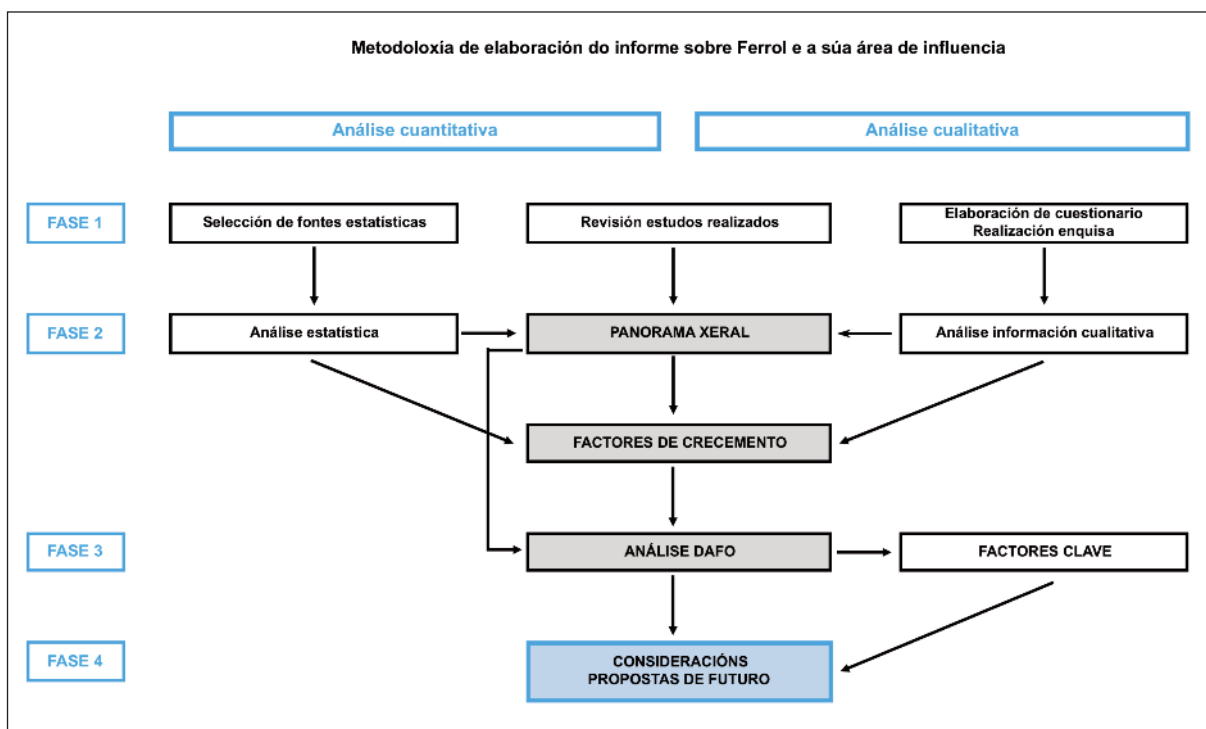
Metodoloxía de elaboración do informe sobre Ferrol e a súa área de influencia

Análise cuantitativa

Análise cualitativa

FASE 1

Selección de fontes estatísticas

Revisión estudos realizados

Elaboración de cuestionario
Realización enquisa

FASE 2

Análise estatística

PANORAMA XERAL

Análise información cualitativa

FACTORES DE CRECEMENTO

FASE 3

ANÁLISE DAFO

FACTORES CLAVE

FASE 4

CONSIDERACIÓNS
PROPOSTAS DE FUTURO